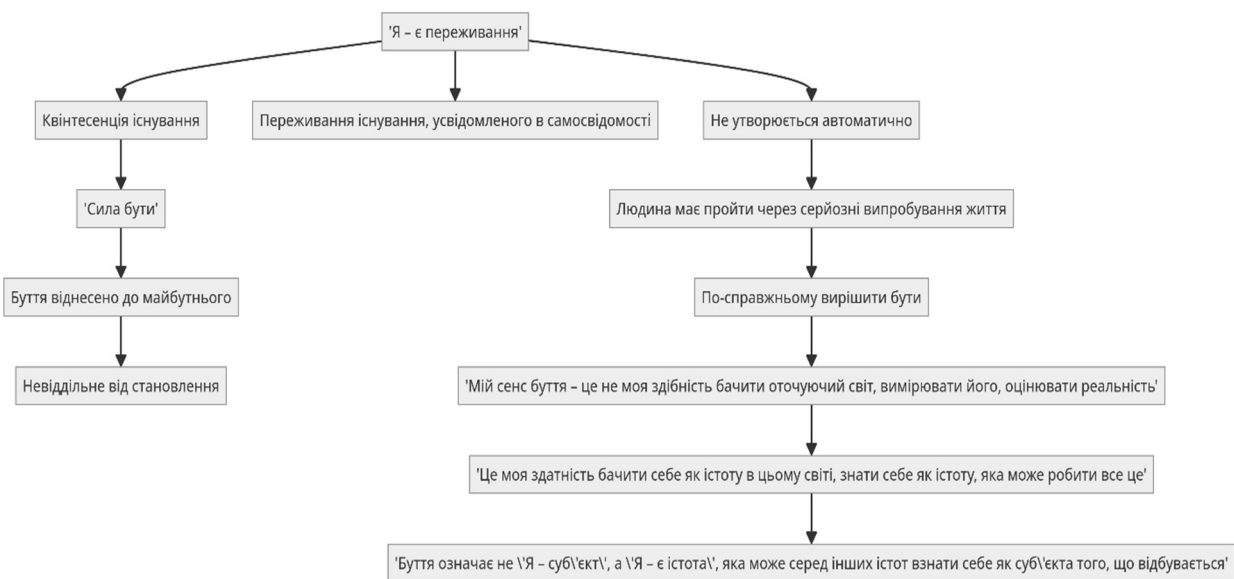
'Я – є переживання'

Квінтесенція існування

Переживання існування, усвідомленого в самосвідомості

Не утворюється автоматично

'Сила бути'

Людина має пройти через серйозні випробування життя

Буття віднесено до майбутнього

По-справжньому вирішити бути

Невіддільне від становлення

'Мій сенс буття – це не моя здібність бачити оточуючий світ, вимірювати його, оцінювати реальність'

'Це моя здатність бачити себе як істоту в цьому світі, знати себе як істоту, яка може робити все це'

'Буття означає не \'Я – суб\'єкт\', а \'Я – є істота\', яка може серед інших істот взнати себе як суб\'єкта того, що відбувається'